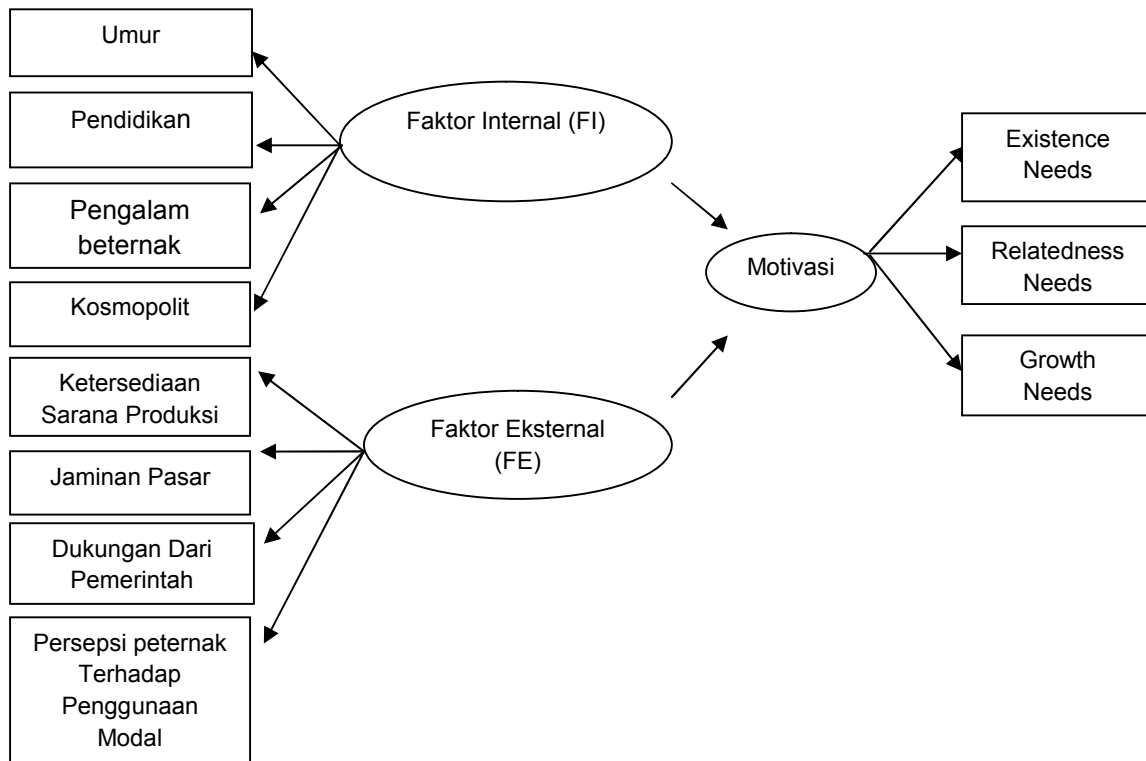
Umur

Pendidikan

Pengalam beternak

Kosmopolit

Ketersediaan Sarana Produksi

Jaminan Pasar

Dukungan Dari Pemerintah

Persepsi peternak Terhadap Penggunaan Modal

Faktor Internal (FI)

Faktor Eksternal (FE)

Motivasi

Existence Needs

Relatedness Needs

Growth Needs